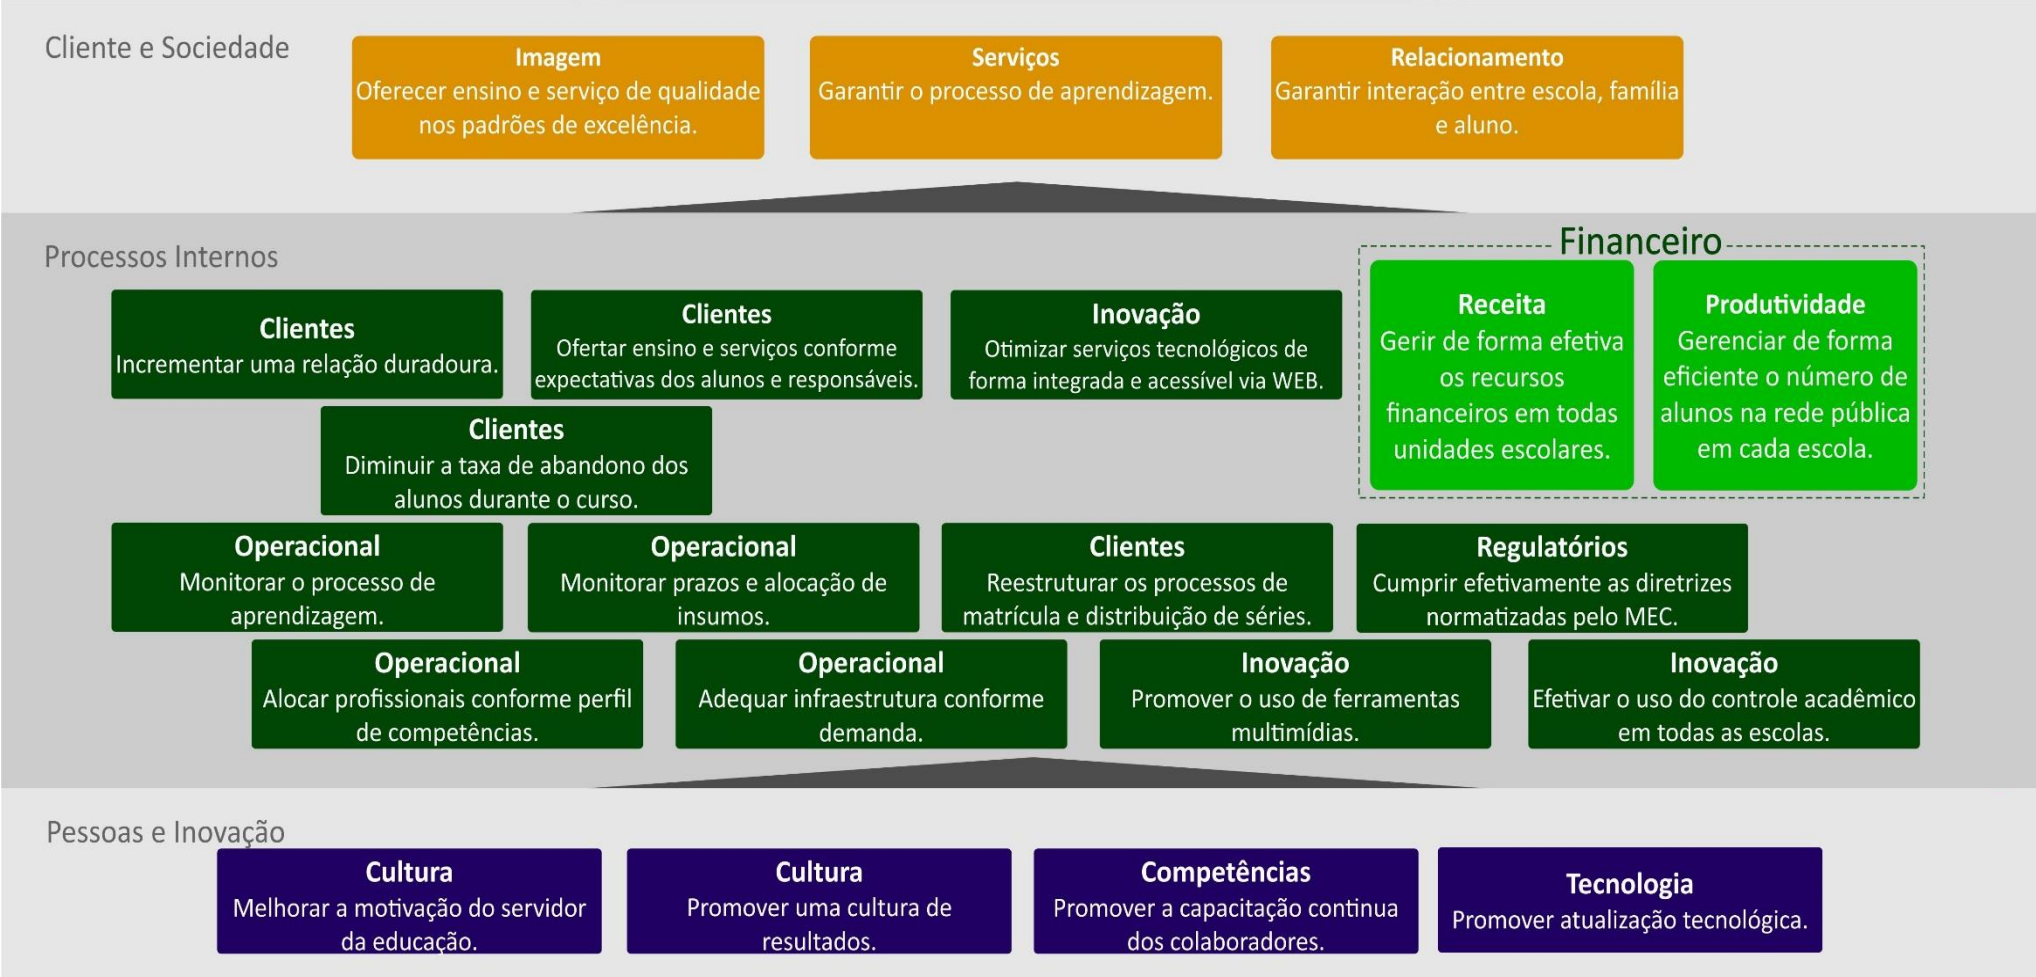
Cliente e Sociedade

Imagem
Oferecer ensino e serviço de qualidade nos padrões de excelência.

Serviços
Garantir o processo de aprendizagem.

Relacionamento
Garantir interação entre escola, família e aluno.

Processos Internos

Clientes
Incrementar uma relação duradoura.

Clientes
Ofertar ensino e serviços conforme expectativas dos alunos e responsáveis.

Inovação
Otimizar serviços tecnológicos de forma integrada e acessível via WEB.

Financeiro

Receita
Gerir de forma efetiva os recursos financeiros em todas unidades escolares.

Produtividade
Gerenciar de forma eficiente o número de alunos na rede pública em cada escola.

Clientes
Diminuir a taxa de abandono dos alunos durante o curso.

Operacional
Monitorar o processo de aprendizagem.

Operacional
Monitorar prazos e alocação de insumos.

Clientes
Reestruturar os processos de matrícula e distribuição de séries.

Regulatórios
Cumprir efetivamente as diretrizes normatizadas pelo MEC.

Operacional
Alocar profissionais conforme perfil de competências.

Operacional
Adequar infraestrutura conforme demanda.

Inovação
Promover o uso de ferramentas multimídias.

Inovação
Efetivar o uso do controle acadêmico em todas as escolas.

Pessoas e Inovação

Cultura
Melhorar a motivação do servidor da educação.

Cultura
Promover uma cultura de resultados.

Competências
Promover a capacitação continua dos colaboradores.

Tecnologia
Promover atualização tecnológica.